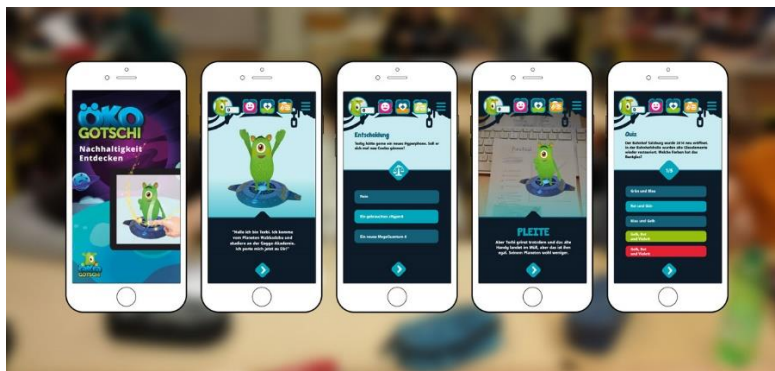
ÖKO GOTSCHI
Nachhaltigkeit Entdecken

"Hallo ich bin Tedk. Ich komme vom Planeten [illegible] und studiere an der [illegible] Akademie. Ich parke mich jetzt zu Dir!"

Entscheidung
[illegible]

Neu
Ein gebrauchtes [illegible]
Ein neues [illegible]

PLEITE
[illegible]

Quiz
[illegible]

1/8

Grün und Blau
Rot und Gelb
Blau und Gelb
Gelb, Rot und Violett
Gelb, Rot und Violett